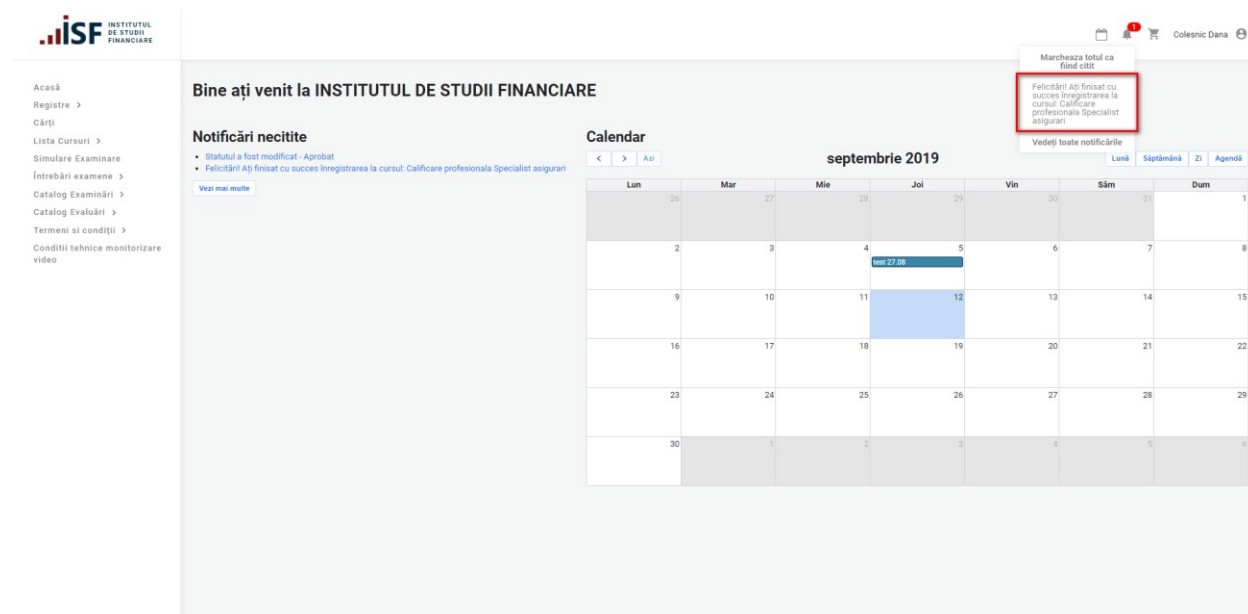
ISF INSTITUTUL DE STUDII FINANCIARE

1 Colesnic Dana

Acasă
Registre >
Cărți
Lista Cursuri >
Simulare Examinare
Întrebări examene >
Catalog Examinări >
Catalog Evaluări >
Termeni si condiții >
Conditii tehnice monitorizare video

Bine ați venit la INSTITUTUL DE STUDII FINANCIARE

Notificări necitite

- Statutul a fost modificat - Aprobat
- Felicitări! Ați finisat cu succes înregistrarea la cursul: Calificare profesionala Specialist asigurari

Vezi mai multe

Marcheaza totul ca fiind citit

Felicitări! Ați finisat cu succes înregistrarea la cursul: Calificare profesionala Specialist asigurari

Vedeți toate notificările

Calendar

< > Azi

septembrie 2019

Lună Săptămână Zi Agendă

| Lun | Mar | Mie | Joi | Vin | Sâm | Dum |
|---|---|---|---|---|---|---|
| 26 | 27 | 28 | 29 | 30 | 31 | 1 |
| 2 | 3 | 4 | 5 test 27.08 | 6 | 7 | 8 |
| 9 | 10 | 11 | 12 | 13 | 14 | 15 |
| 16 | 17 | 18 | 19 | 20 | 21 | 22 |
| 23 | 24 | 25 | 26 | 27 | 28 | 29 |
| 30 | 1 | 2 | 3 | 4 | 5 | 6 |